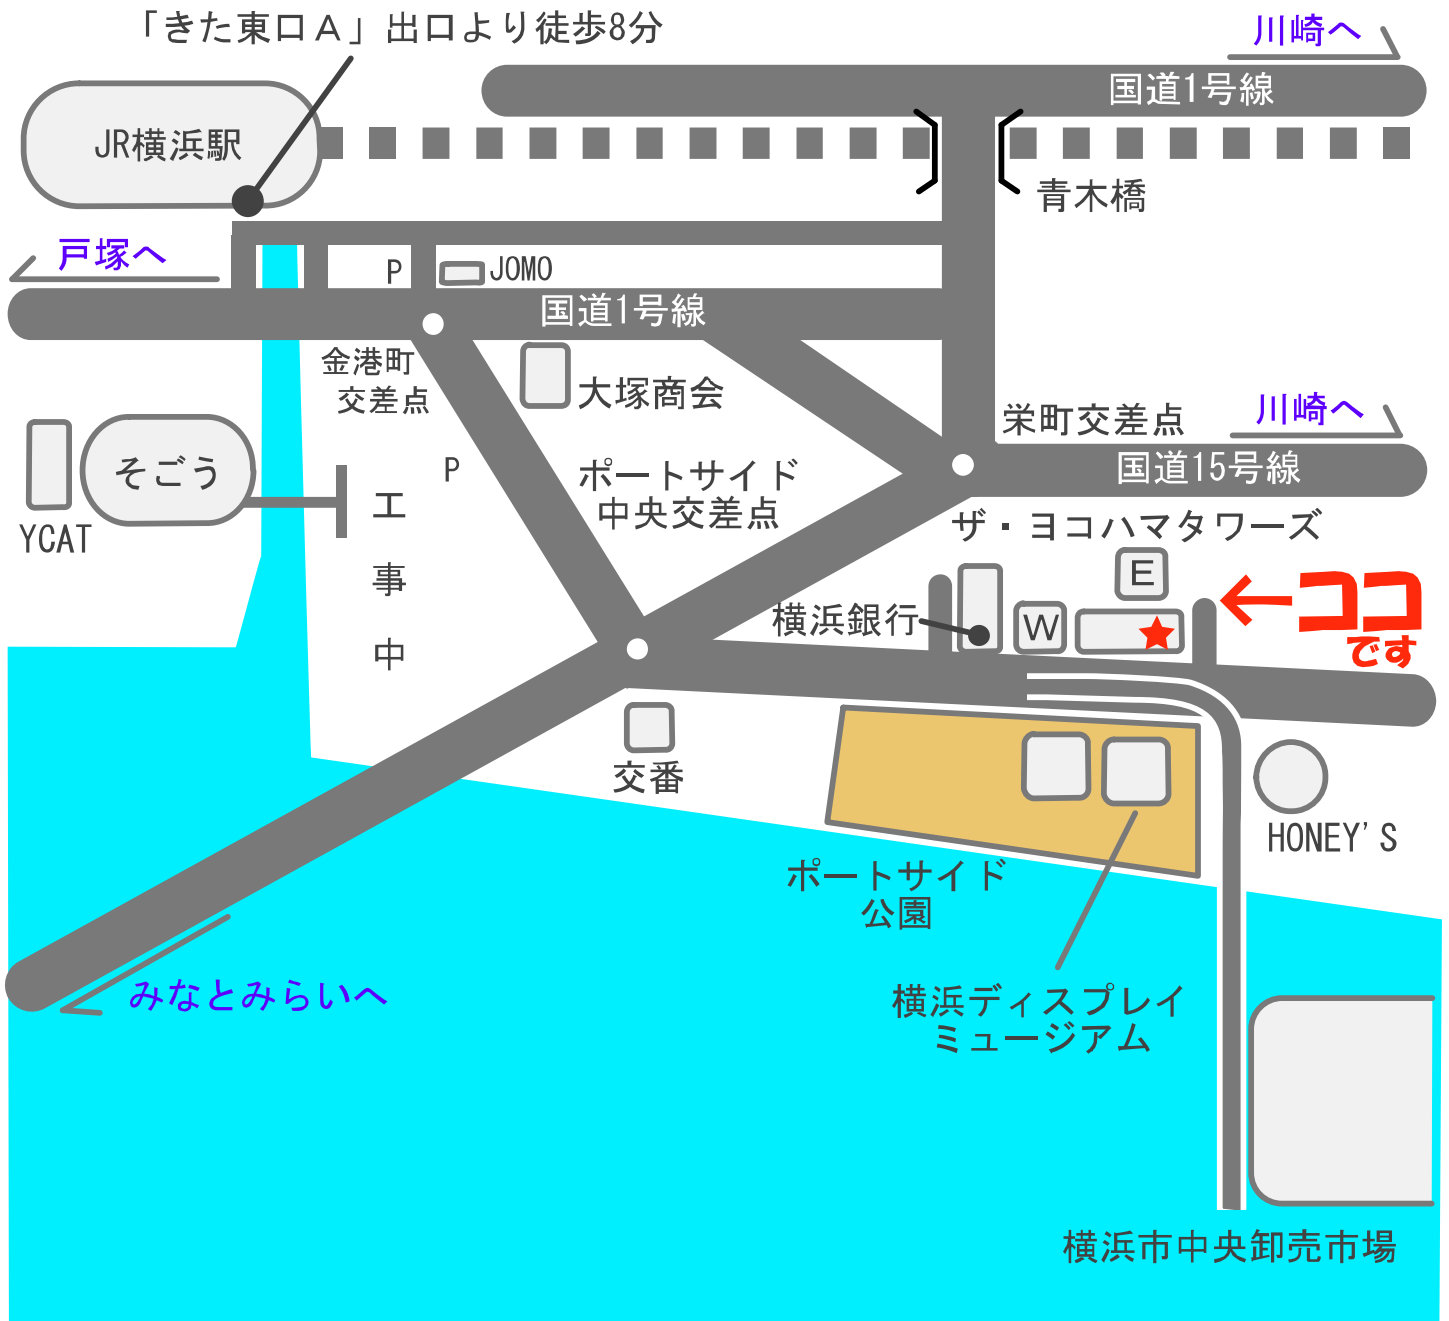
「きた東口Ａ」出口より徒歩8分

川崎へ

国道1号線

JR横浜駅

青木橋

戸塚へ

P

JOMO

国道1号線

金港町
交差点

大塚商会

栄町交差点

川崎へ

国道15号線

そごう

YCAT

P

工

事

中

ポートサイド
中央交差点

ザ・ヨコハマタワーズ

E

←ココ
です

横浜銀行

W

交番

HONEY'S

ポートサイド
公園

みなとみらいへ

横浜ディスプレイ
ミュージアム

横浜市中央卸売市場